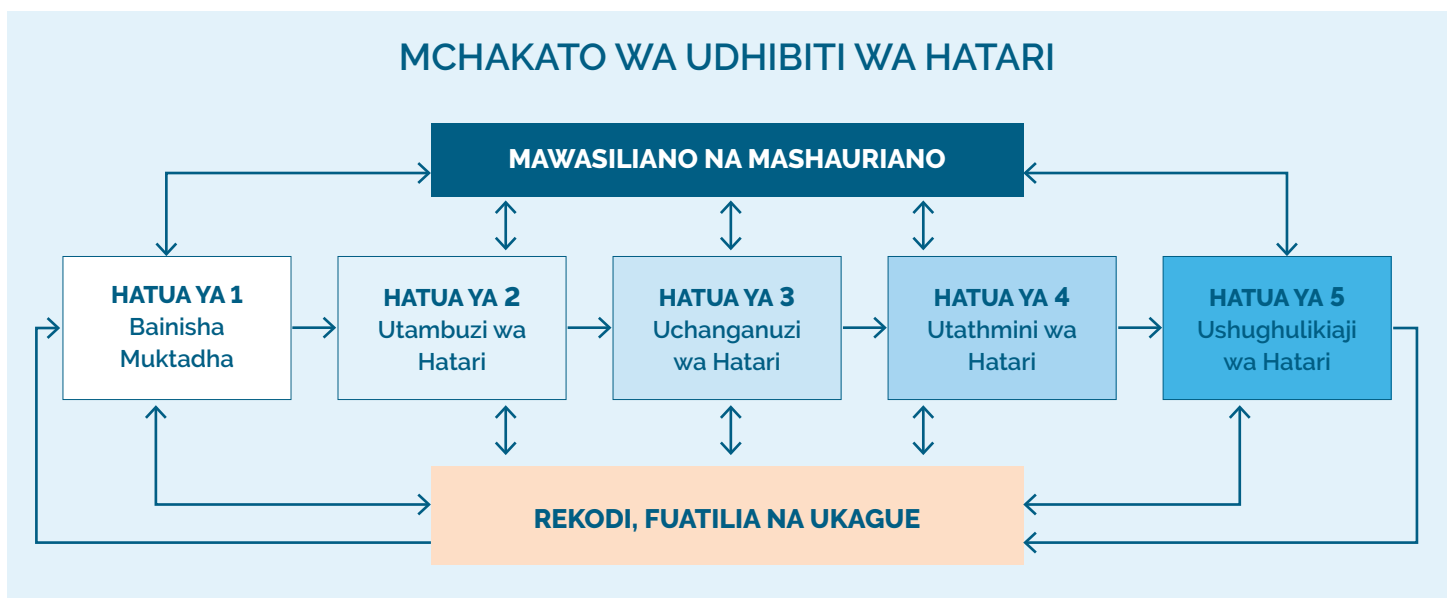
MCHAKATO WA UDHIBITI WA HATARI

MAWASILIANO NA MASHAURIANO

HATUA YA 1
Bainisha Muktadha

HATUA YA 2
Utambuzi wa Hatari

HATUA YA 3
Uchanganuzi wa Hatari

HATUA YA 4
Utathmini wa Hatari

HATUA YA 5
Ushughulikiaji wa Hatari

REKODI, FUATILIA NA UKAGUE